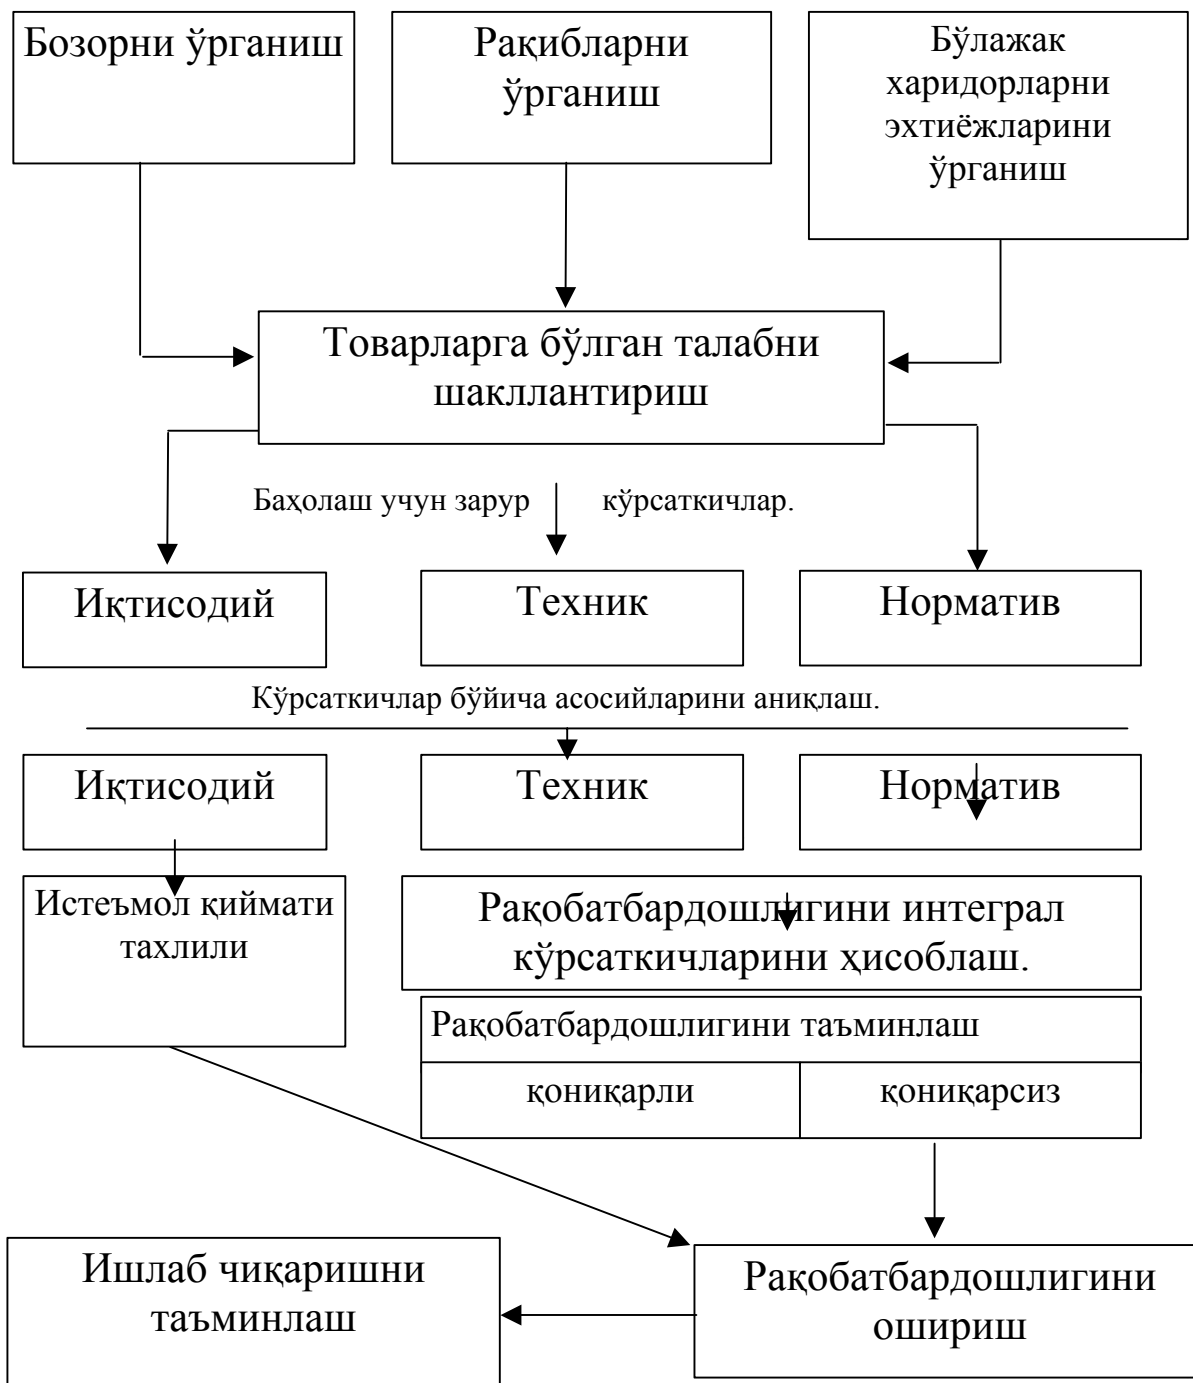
Бозорни ўрганиш

Рақибларни ўрганиш

Бўлажак харидорларни эхтиёжларини ўрганиш

Товарларга бўлган талабни шакллантириш

Баҳолаш учун зарур кўрсаткичлар.

Иқтисодий

Техник

Норматив

Кўрсаткичлар бўйича асосийларини аниқлаш.

Иқтисодий

Техник

Норматив

Истеъмол қиймати тахлили

Рақобатбардошлигини интеграл кўрсаткичларини ҳисоблаш.

Рақобатбардошлигини таъминлаш

| қониқарли | қониқарсиз |
|---|---|

Ишлаб чиқаришни таъминлаш

Рақобатбардошлигини ошириш